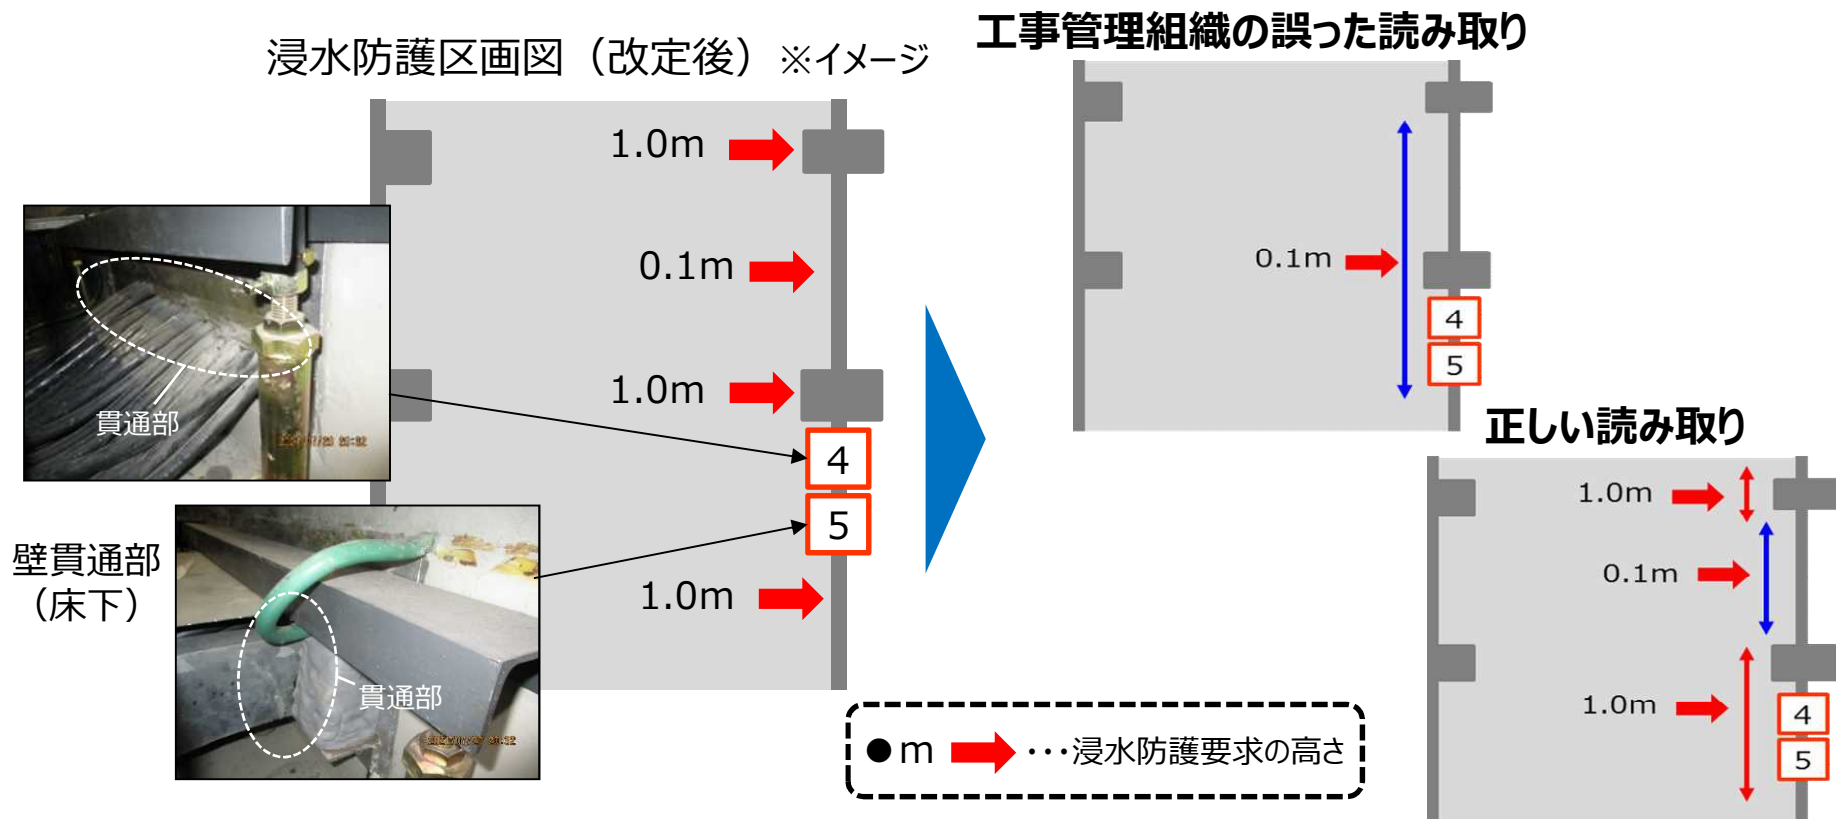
浸水防護区画図（改定後）※イメージ

1.0m

0.1m

1.0m

4

5

1.0m

貫通部

壁貫通部（床下）

貫通部

工事管理組織の誤った読み取り

0.1m

4

5

正しい読み取り

1.0m

0.1m

1.0m

4

5

●m ・・・浸水防護要求の高さ